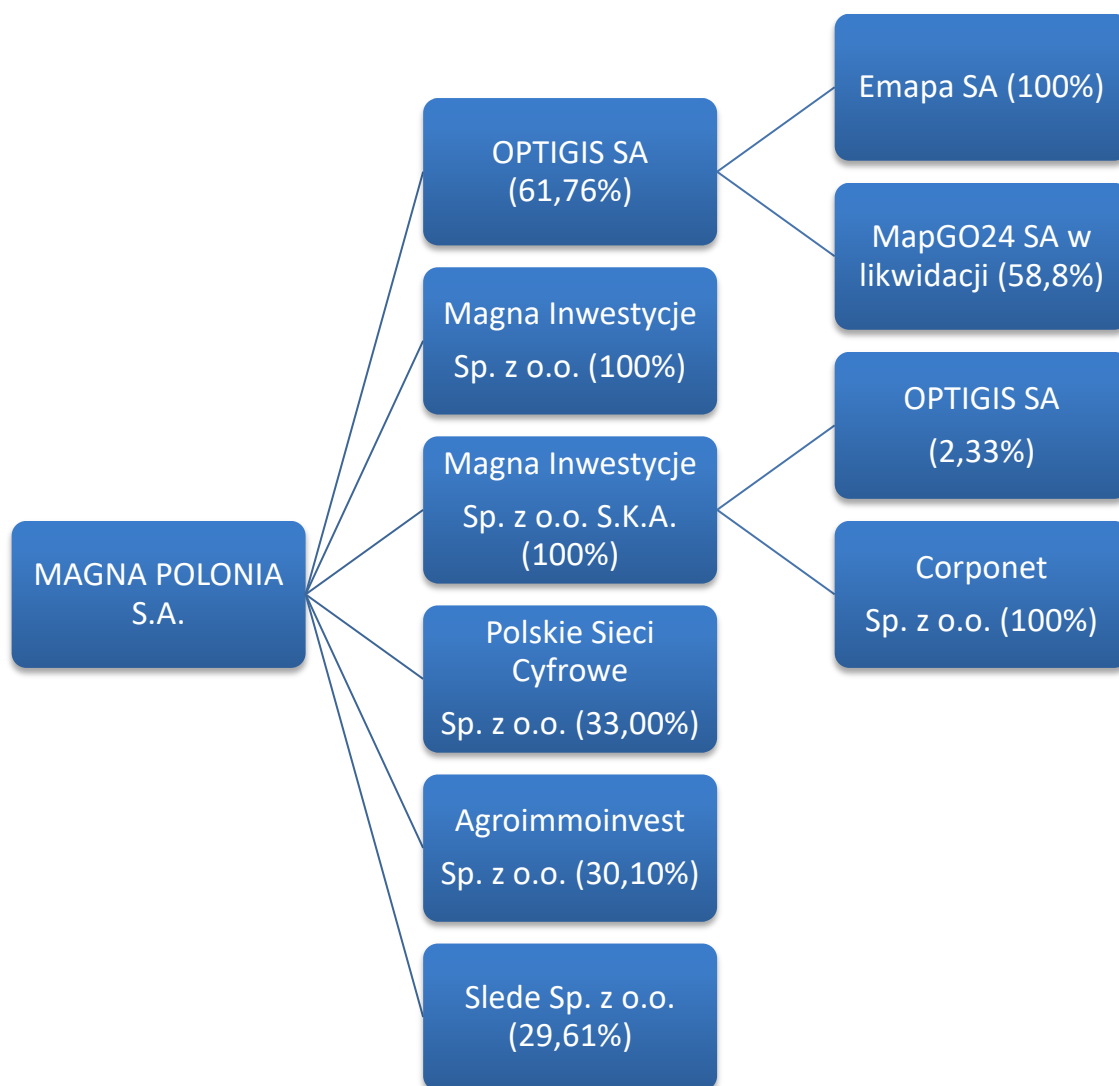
MAGNA POLONIA S.A.

OPTIGIS SA (61,76%)

Emapa SA (100%)

MapGO24 SA w likwidacji (58,8%)

Magna Inwestycje Sp. z o.o. (100%)

Magna Inwestycje Sp. z o.o. S.K.A. (100%)

OPTIGIS SA (2,33%)

Corponet Sp. z o.o. (100%)

Polskie Sieci Cyfrowe Sp. z o.o. (33,00%)

Agroimmoinvest Sp. z o.o. (30,10%)

Slede Sp. z o.o. (29,61%)